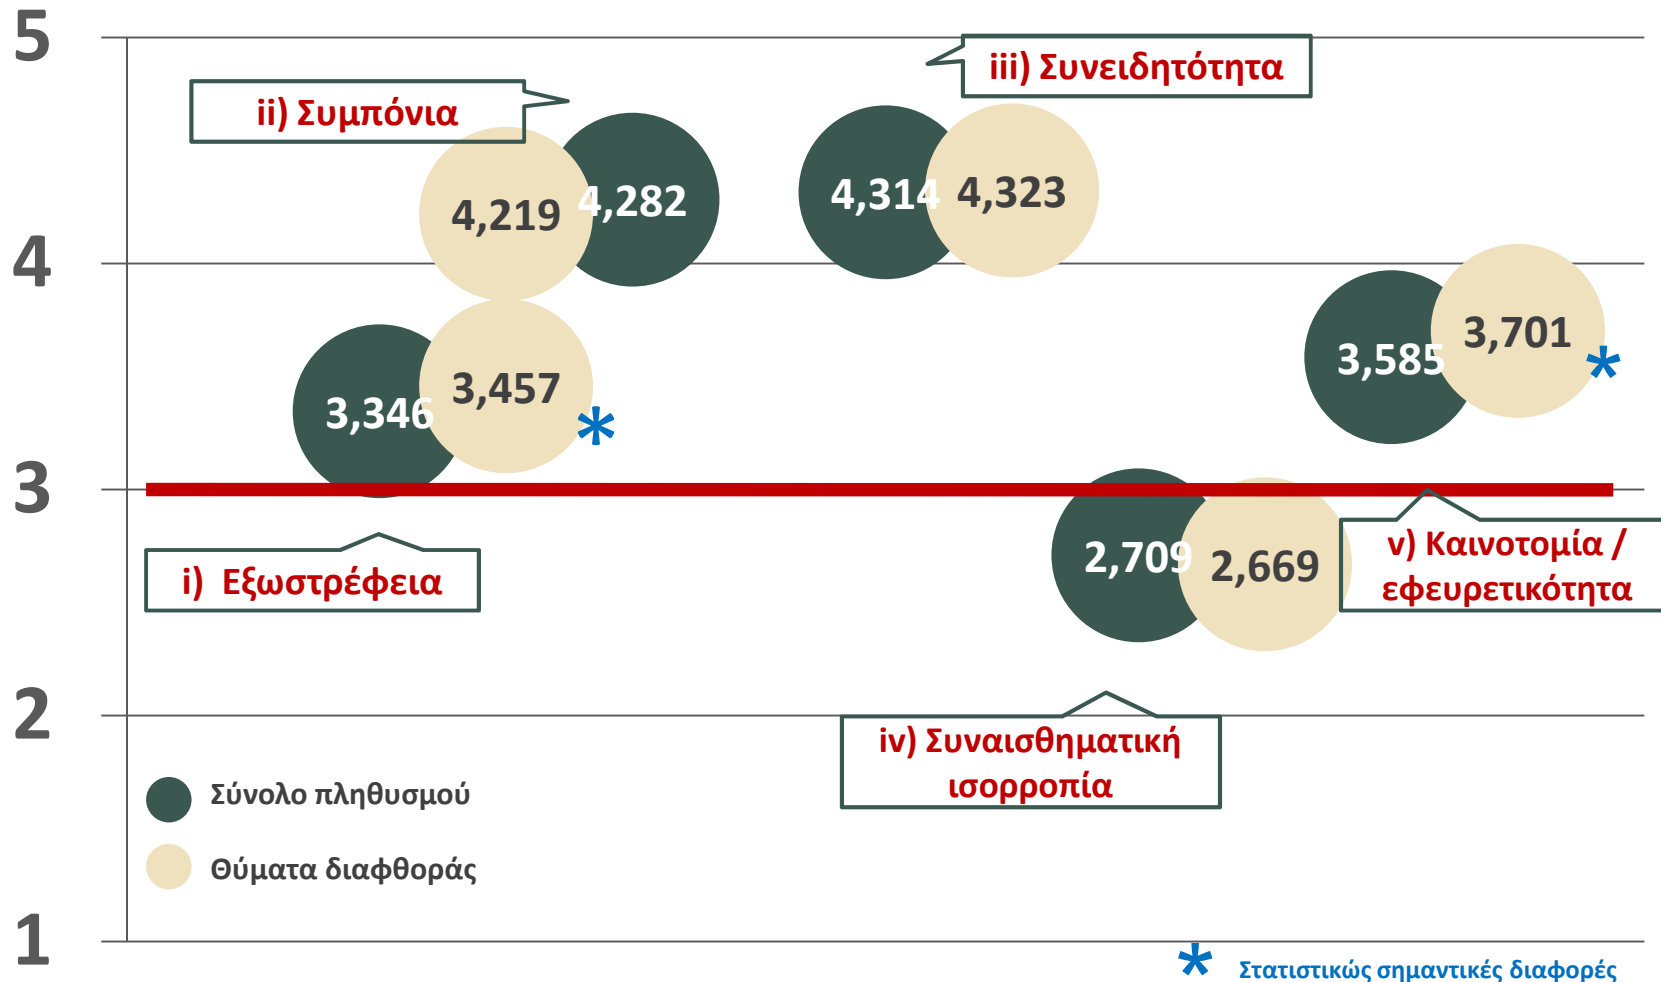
5

4

3

2

1

ii) Συμπόνια

4,219 4,282

iii) Συνειδητότητα

4,314 4,323

3,346 3,457 *

3,585 3,701 *

i) Εξωστρέφεια

2,709 2,669

v) Καινοτομία / εφευρετικότητα

iv) Συναισθηματική ισορροπία

Σύνολο πληθυσμού

Θύματα διαφθοράς

* Στατιστικώς σημαντικές διαφορές